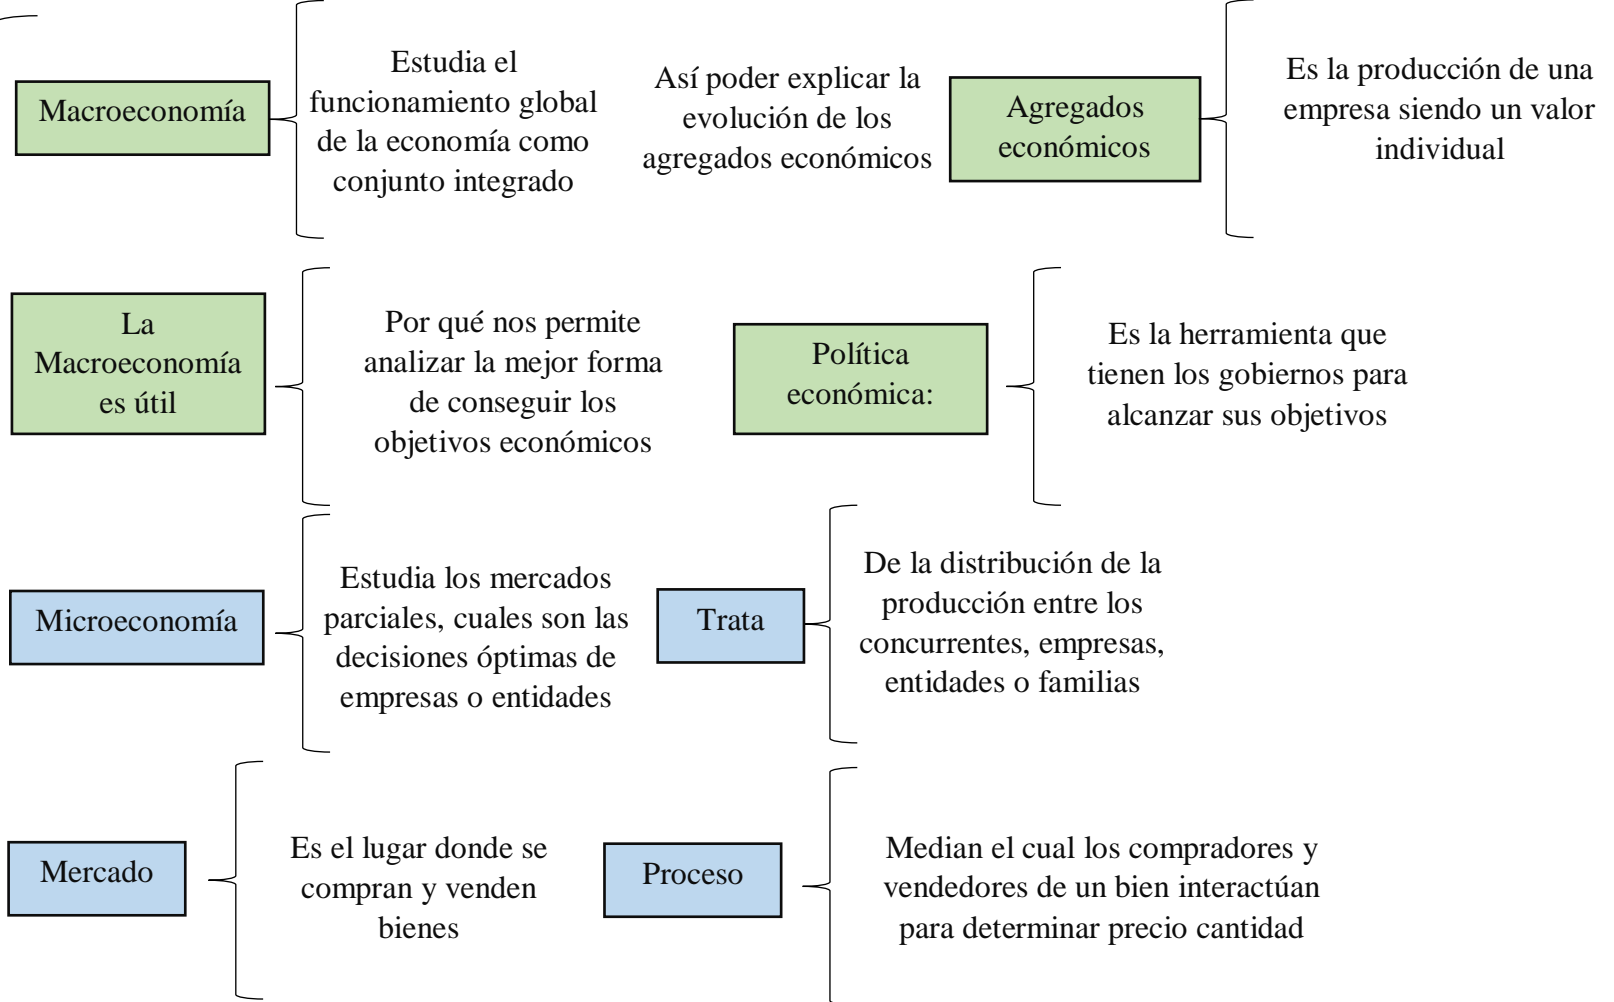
Macroeconomía

Estudia el funcionamiento global de la economía como conjunto integrado

Así poder explicar la evolución de los agregados económicos

Agregados económicos

Es la producción de una empresa siendo un valor individual

La Macroeconomía es útil

Por qué nos permite analizar la mejor forma de conseguir los objetivos económicos

Política económica:

Es la herramienta que tienen los gobiernos para alcanzar sus objetivos

Microeconomía

Estudia los mercados parciales, cuales son las decisiones óptimas de empresas o entidades

Trata

De la distribución de la producción entre los concurrentes, empresas, entidades o familias

Mercado

Es el lugar donde se compran y venden bienes

Proceso

Median el cual los compradores y vendedores de un bien interactúan para determinar precio cantidad